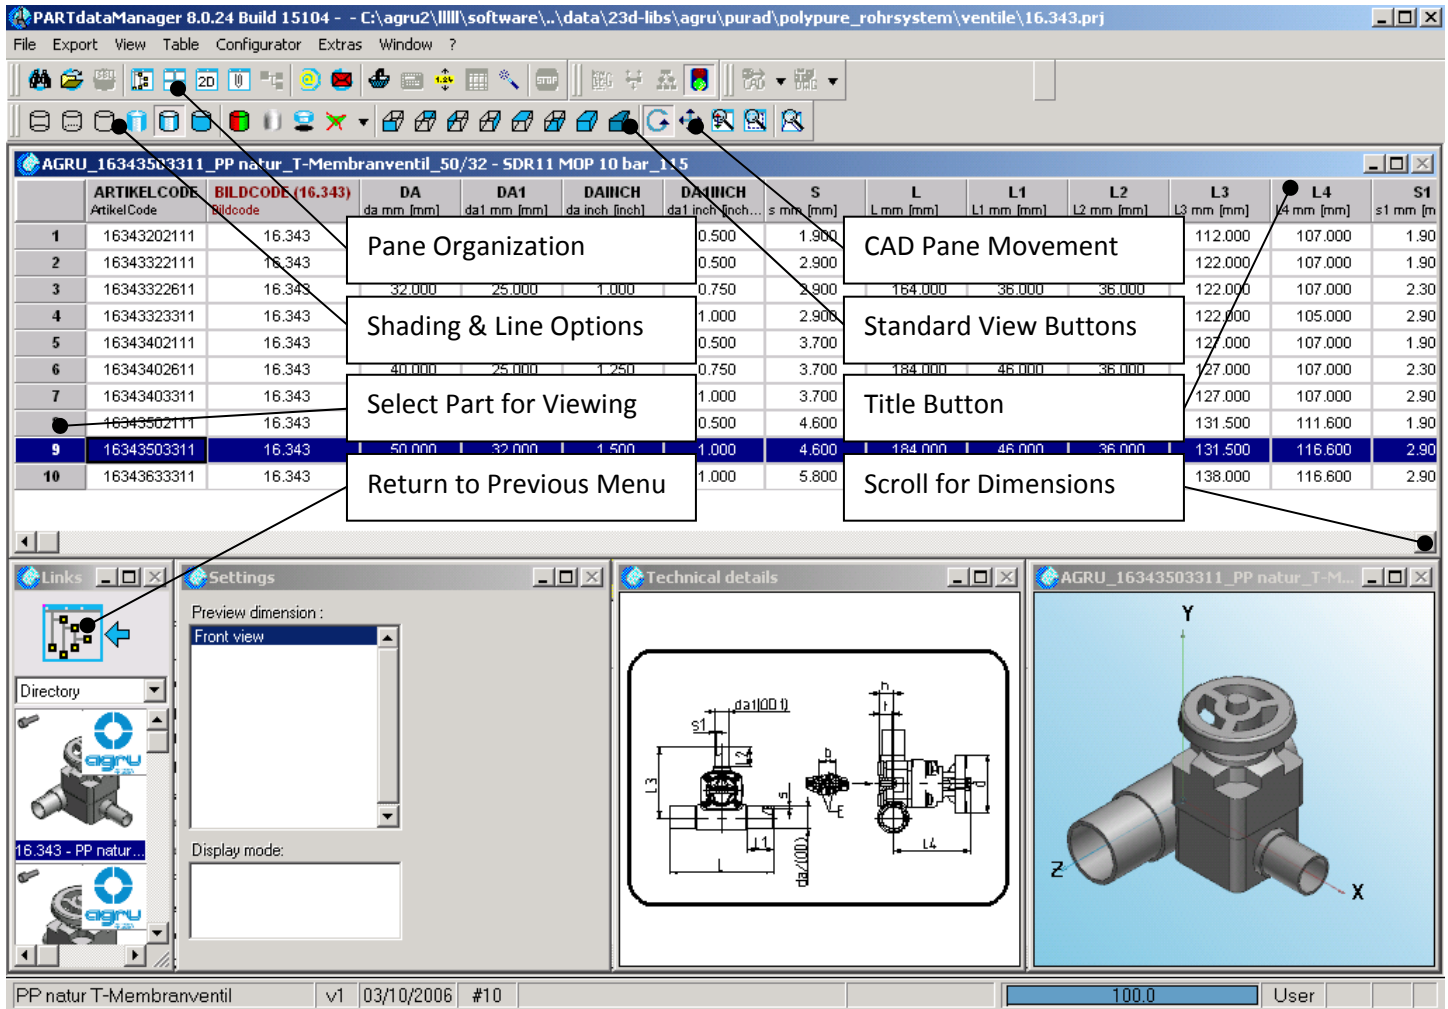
PARTdataManager 8.0.24 Build 15104 - - C:\agru2\llll\software\..\data\23d-libs\agru\purad\polypure_rohrsystem\ventile\16.343.prj

File Export View Table Configurator Extras Window ?

AGRU_16343503311_PP natur_T-Membranventil_50/32 - SDR11 MOP 10 bar_115

| | ARTIKELCODE ArtikelCode | BILDCODE (16.343) Bildcode | DA da mm [mm] | DA1 da1 mm [mm] | DAINCH da inch [inch] | DA1INCH da1 inch [inch... | S s mm [mm] | L L mm [mm] | L1 L1 mm [mm] | L2 L2 mm [mm] | L3 L3 mm [mm] | L4 L4 mm [mm] | S1 s1 mm [m |
|---|---|---|---|---|---|---|---|---|---|---|---|---|---|
| 1 | 16343202111 | 16.343 | | | | 0.500 | 1.900 | | | | 112.000 | 107.000 | 1.90 |
| 2 | 16343322111 | 16.343 | | | | 0.500 | 2.900 | | | | 122.000 | 107.000 | 1.90 |
| 3 | 16343322611 | 16.343 | 32.000 | 25.000 | 1.000 | 0.750 | 2.900 | 164.000 | 36.000 | 36.000 | 122.000 | 107.000 | 2.30 |
| 4 | 16343323311 | 16.343 | | | | 1.000 | 2.900 | | | | 122.000 | 105.000 | 2.90 |
| 5 | 16343402111 | 16.343 | | | | 0.500 | 3.700 | | | | 127.000 | 107.000 | 1.90 |
| 6 | 16343402611 | 16.343 | 40.000 | 25.000 | 1.250 | 0.750 | 3.700 | 184.000 | 46.000 | 36.000 | 127.000 | 107.000 | 2.30 |
| 7 | 16343403311 | 16.343 | | | | 1.000 | 3.700 | | | | 127.000 | 107.000 | 2.90 |
| 8 | 16343502111 | 16.343 | | | | 0.500 | 4.600 | | | | 131.500 | 111.600 | 1.90 |
| 9 | 16343503311 | 16.343 | 50.000 | 32.000 | 1.500 | 1.000 | 4.600 | 184.000 | 46.000 | 36.000 | 131.500 | 116.600 | 2.90 |
| 10 | 16343633311 | 16.343 | | | | 1.000 | 5.800 | | | | 138.000 | 116.600 | 2.90 |

Pane Organization
Shading & Line Options
Select Part for Viewing
Return to Previous Menu
CAD Pane Movement
Standard View Buttons
Title Button
Scroll for Dimensions

Links
Directory
16.343 - PP natur...

Settings
Preview dimension :
Front view
Display mode:

Technical details
da1(OD1)
s1
L3
L2
b
h
E
L1
L
da(OD)
L4

AGRU_16343503311_PP natur_T-M...
Y
Z
X

PP natur T-Membranventil | v1 | 03/10/2006 | #10 | 100.0 | User